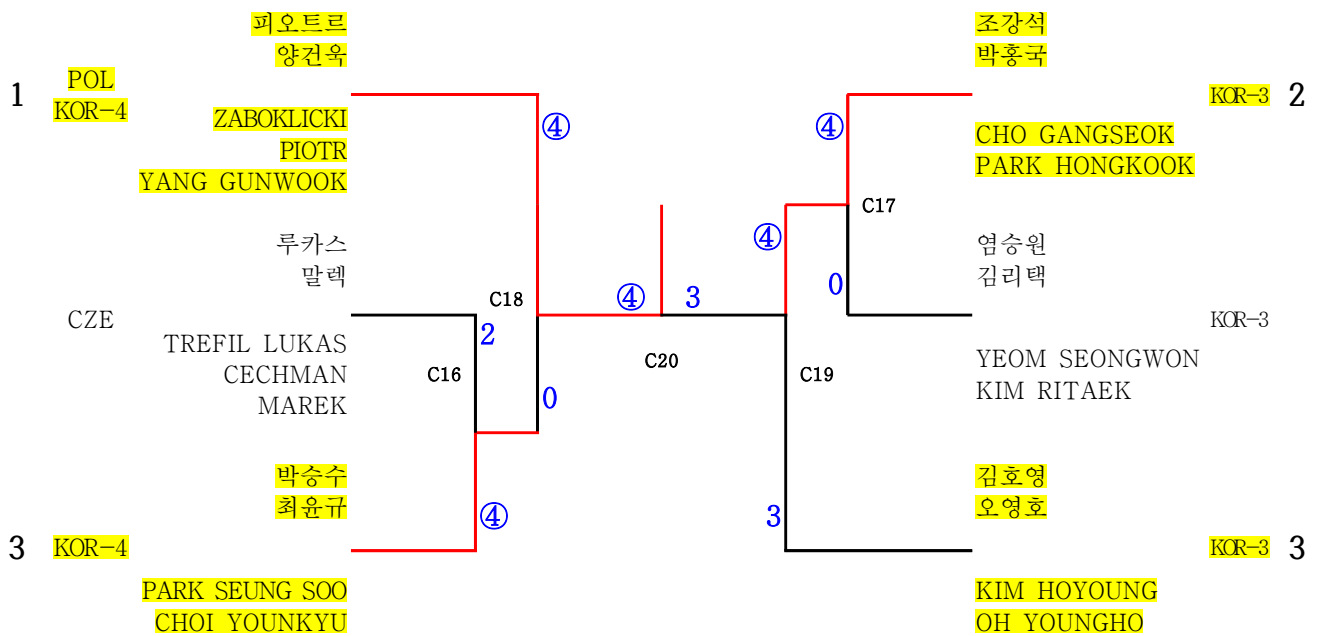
피오트르
양건욱

1 POL
KOR-4

ZABOKLICKI
PIOTR
YANG GUNWOOK

루카스
말렉

CZE

TREFIL LUKAS
CECHMAN
MAREK

박승수
최윤규

3 KOR-4

PARK SEUNG SOO
CHOI YOUNKYU

④
C18
2
C16
0
④
④
3
C20
④
C19
3
④
C17
0

조강석
박홍국

KOR-3 2

CHO GANGSEOK
PARK HONGKOOK

염승원
김리택

KOR-3

YEOM SEONGWON
KIM RITAEK

김호영
오영호

KOR-3 3

KIM HOYOUNG
OH YOUNGHO